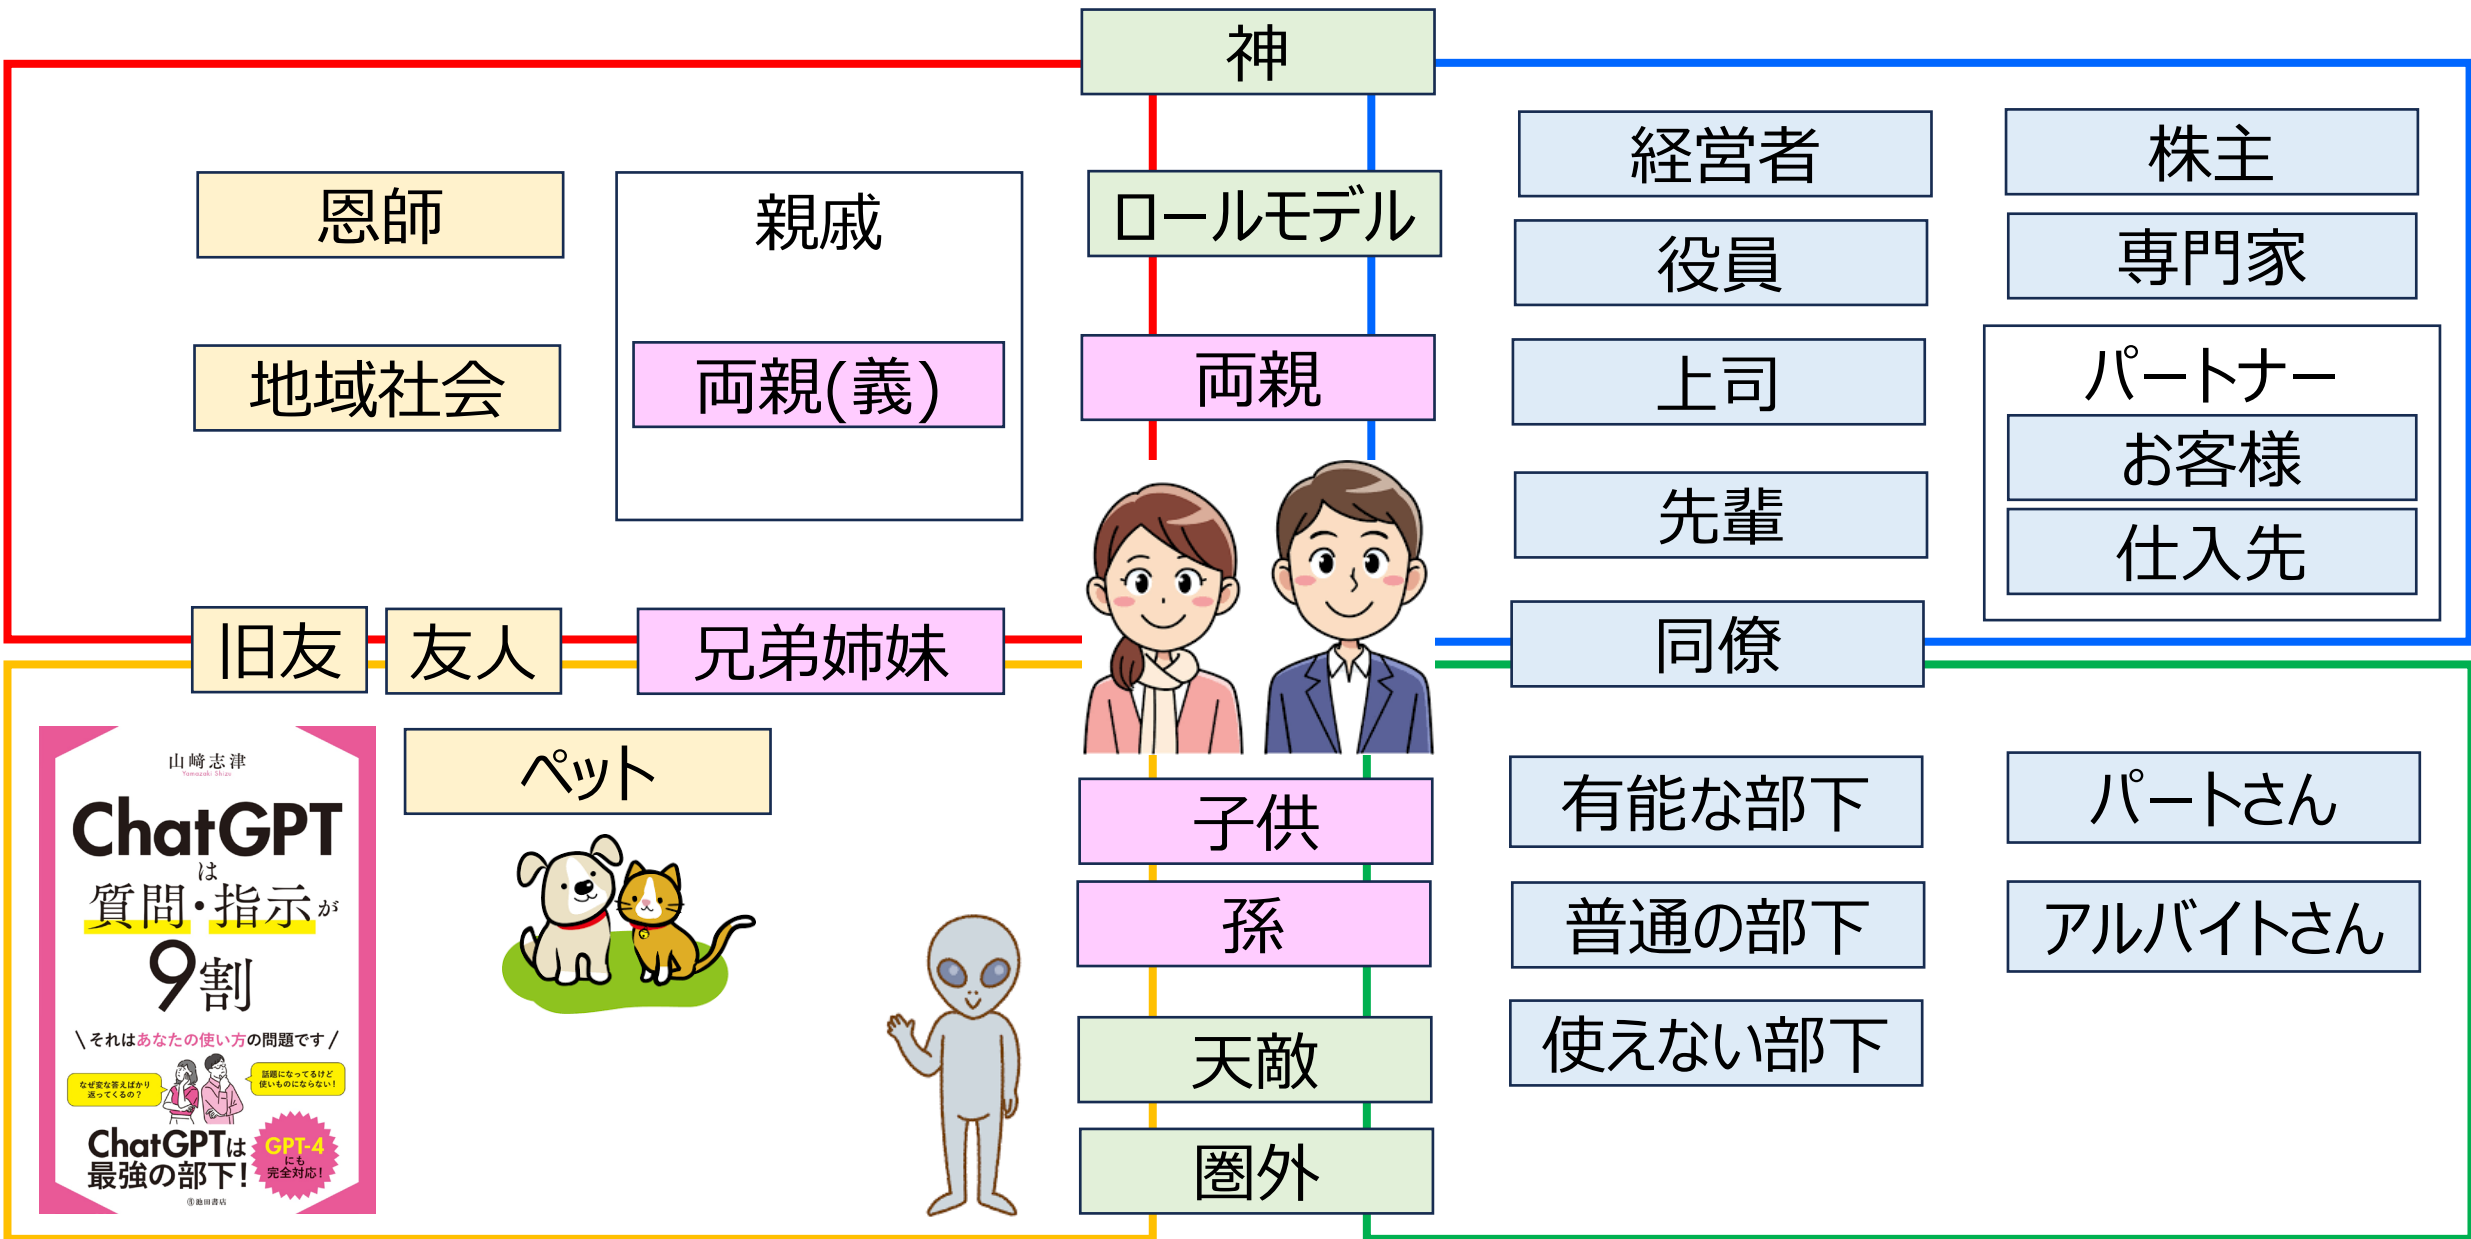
神

恩師

親戚

ロールモデル

経営者

株主

役員

専門家

地域社会

両親(義)

両親

上司

パートナー

お客様

先輩

仕入先

旧友

友人

兄弟姉妹

同僚

山崎志津
Yamazaki Shizu

ChatGPTは質問・指示が9割

\ それはあなたの使い方の問題です /

なぜ変な答えばかり返ってくるの?

話題になってるけど使いものにならない!

ChatGPTは最強の部下!

GPT-4にも完全対応!

池田書店

ペット

子供

有能な部下

パートさん

孫

普通の部下

アルバイトさん

天敵

使えない部下

圏外